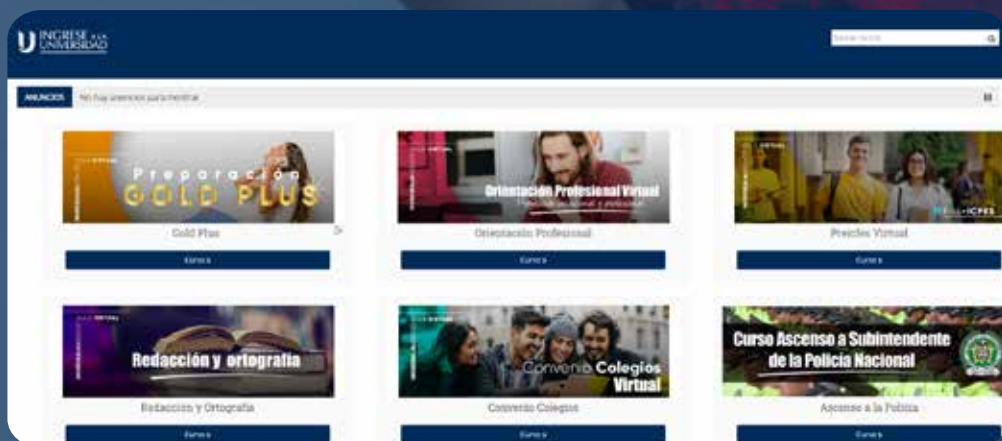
INGRESE A LA UNIVERSIDAD

Buscar cursos

ANUNCIOS No hay anuncios para mostrar

Preparación GOLD PLUS

Gold Plus

Curso

Orientación Profesional Virtual

Orientación Profesional

Curso

ICFES

Preicfes Virtual

Curso

Redacción y ortografía

Redacción y Ortografía

Curso

Convenio Colegios Virtual

Convenio Colegios

Curso

Curso Ascenso a Subintendente de la Policía Nacional

Ascenso a la Policía

Curso